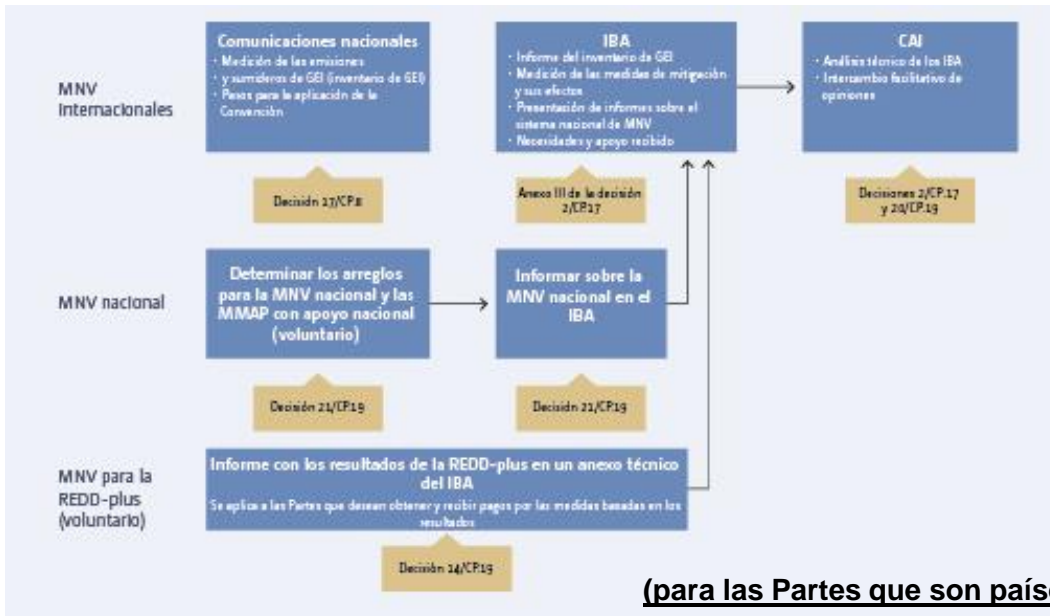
MNV internacionales

Comunicaciones nacionales
- Medición de las emisiones y sumideros de GEI (inventario de GEI)
- Pasos para la aplicación de la Convención

Decisión 17/CP.8

IBA
- Informe del inventario de GEI
- Medición de las medidas de mitigación y sus efectos
- Presentación de informes sobre el sistema nacional de MNV
- Necesidades y apoyo recibido

Anexo III de la decisión 2/CP.17

CAI
- Análisis técnico de los IBA
- Intercambio facilitativo de opiniones

Decisiones 2/CP.17 y 20/CP.19

MNV nacional

Determinar los arreglos para la MNV nacional y las MMAP con apoyo nacional (voluntario)

Decisión 21/CP.19

Informar sobre la MNV nacional en el IBA

Decisión 21/CP.19

MNV para la REDD-plus (voluntario)

Informe con los resultados de la REDD-plus en un anexo técnico del IBA
Se aplica a las Partes que deseen obtener y recibir pagos por las medidas basadas en los resultados

Decisión 14/CP.19

(para las Partes que son paíse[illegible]